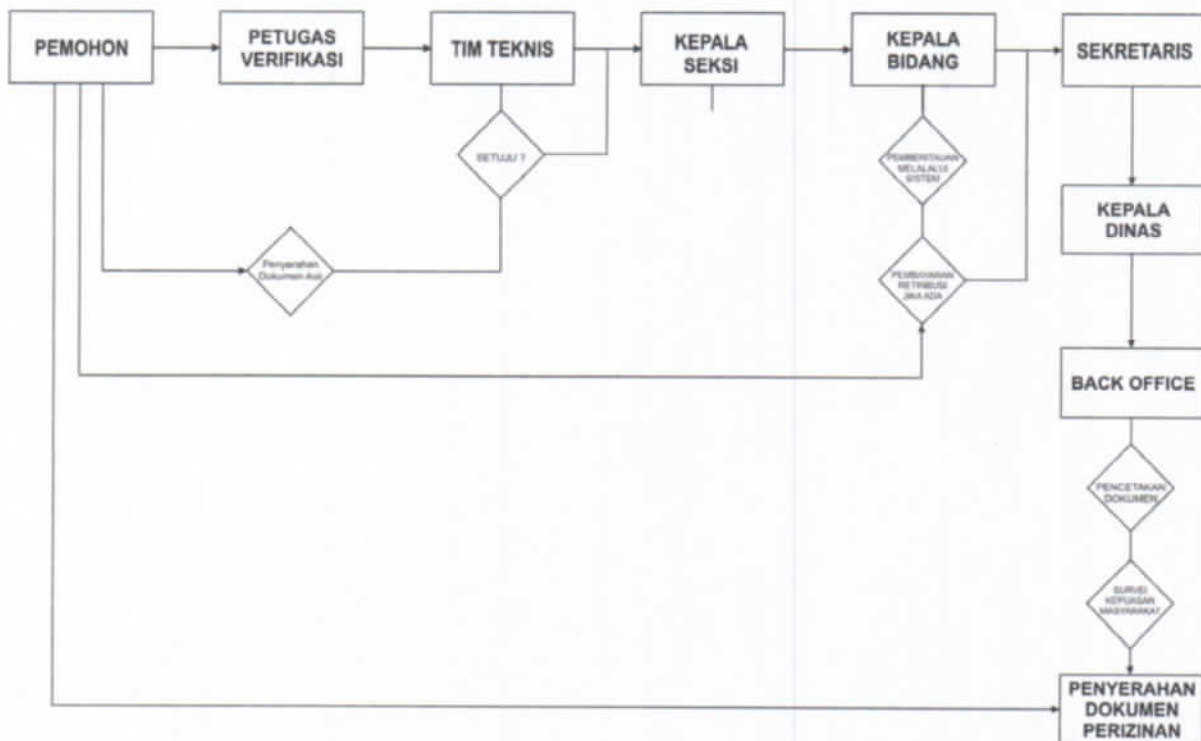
PEMOHON

PETUGAS VERIFIKASI

TIM TEKNIS

KEPALA SEKSI

KEPALA BIDANG

SEKRETARIS

SETUJU ?

PEMBERITAHUAN MELALUI SISTEM

KEPALA DINAS

Penyerahan Dokumen Asli

PEMBAYARAN RETRIBUSI JIKA ADA

BACK OFFICE

PENCETAKAN DOKUMEN

SURVEI KEPUASAN MASYARAKAT

PENYERAHAN DOKUMEN PERIZINAN